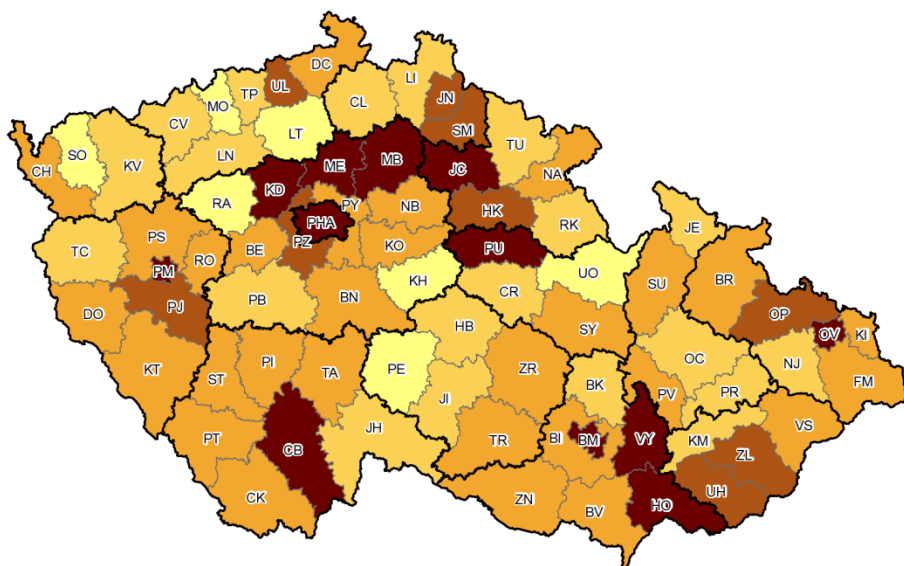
DC
UL
LI
TP
MO
JN
CL
LT
SM
CV
SO
TU
KV
LN
MB
JC
ME
CH
NA
KD
PY
HK
NB
RK
RA
PHA
PZ
JE
BE
KO
PU
TC
PS
RO
PM
UO
BR
SU
KH
PJ
BN
CR
PB
OP
OV
KI
DO
HB
SY
OC
KT
PI
NJ
FM
TA
PE
ZR
ST
BK
PR
PV
JI
JH
VY
BI
BM
KM
VS
PT
CB
TR
ZL
UH
CK
ZN
BV
HO